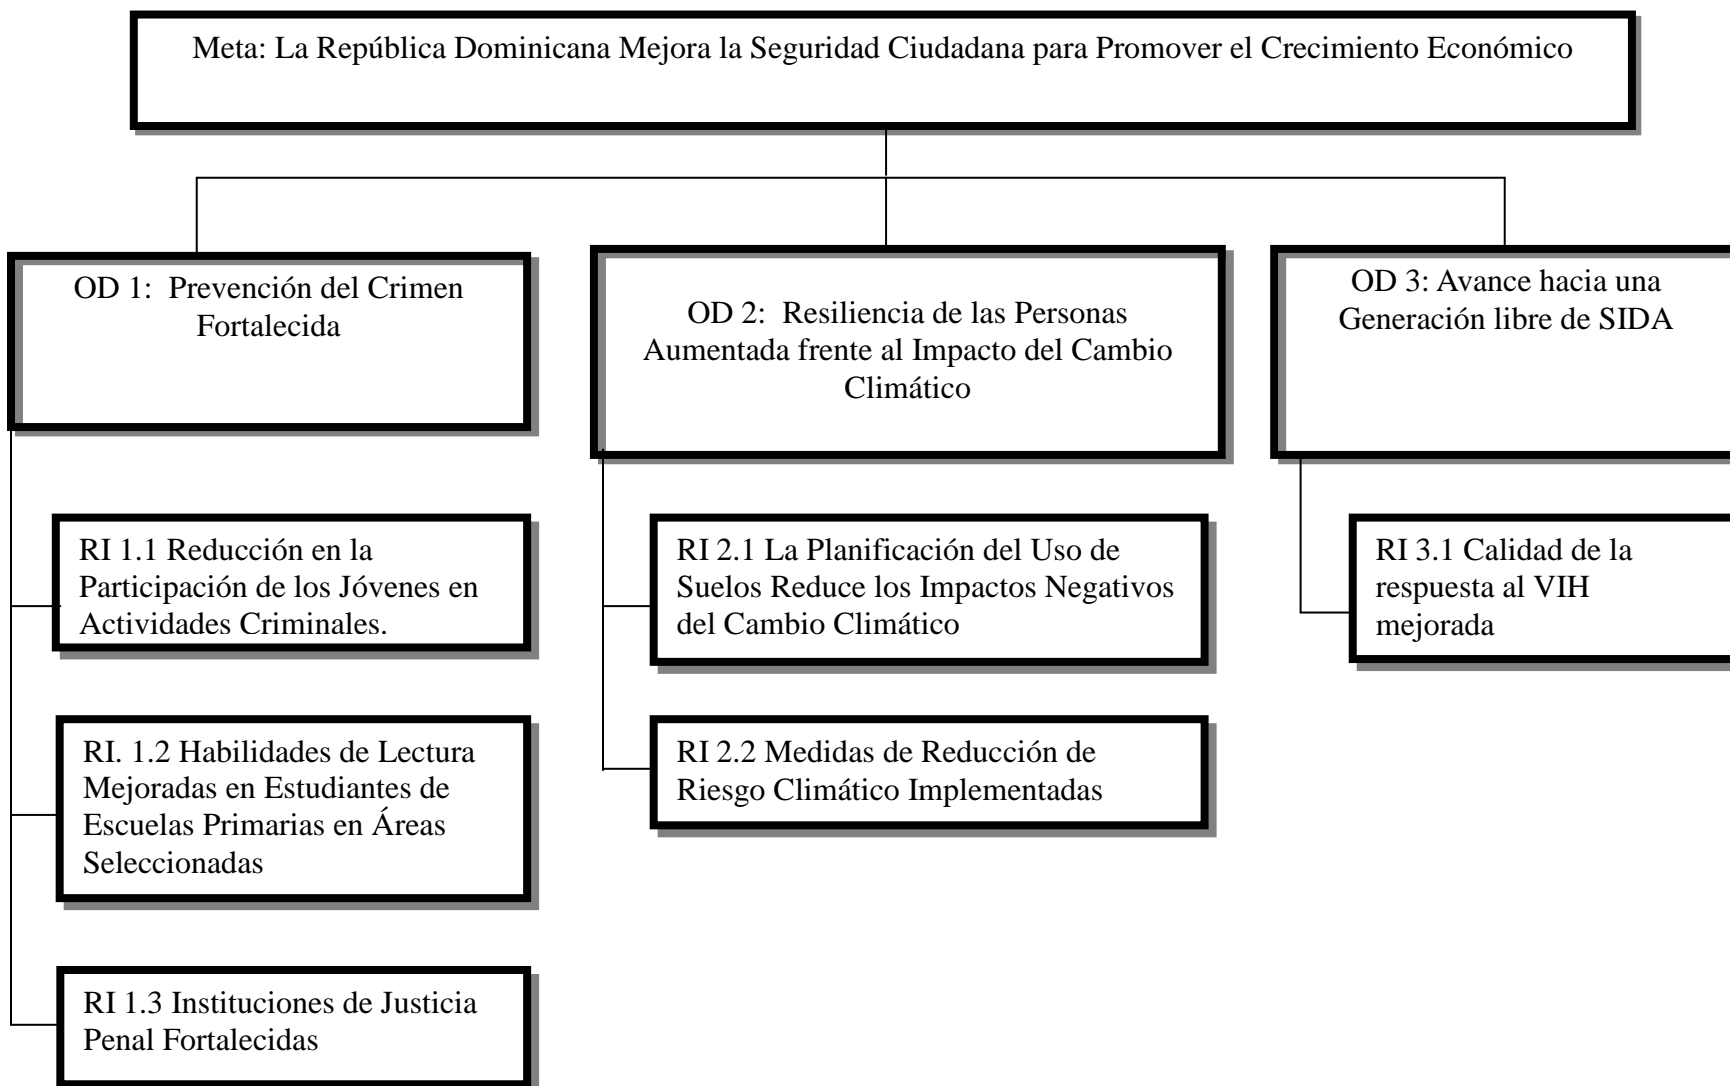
Meta: La República Dominicana Mejora la Seguridad Ciudadana para Promover el Crecimiento Económico

OD 1: Prevención del Crimen Fortalecida

RI 1.1 Reducción en la Participación de los Jóvenes en Actividades Criminales.

RI. 1.2 Habilidades de Lectura Mejoradas en Estudiantes de Escuelas Primarias en Áreas Seleccionadas

RI 1.3 Instituciones de Justicia Penal Fortalecidas

OD 2: Resiliencia de las Personas Aumentada frente al Impacto del Cambio Climático

RI 2.1 La Planificación del Uso de Suelos Reduce los Impactos Negativos del Cambio Climático

RI 2.2 Medidas de Reducción de Riesgo Climático Implementadas

OD 3: Avance hacia una Generación libre de SIDA

RI 3.1 Calidad de la respuesta al VIH mejorada